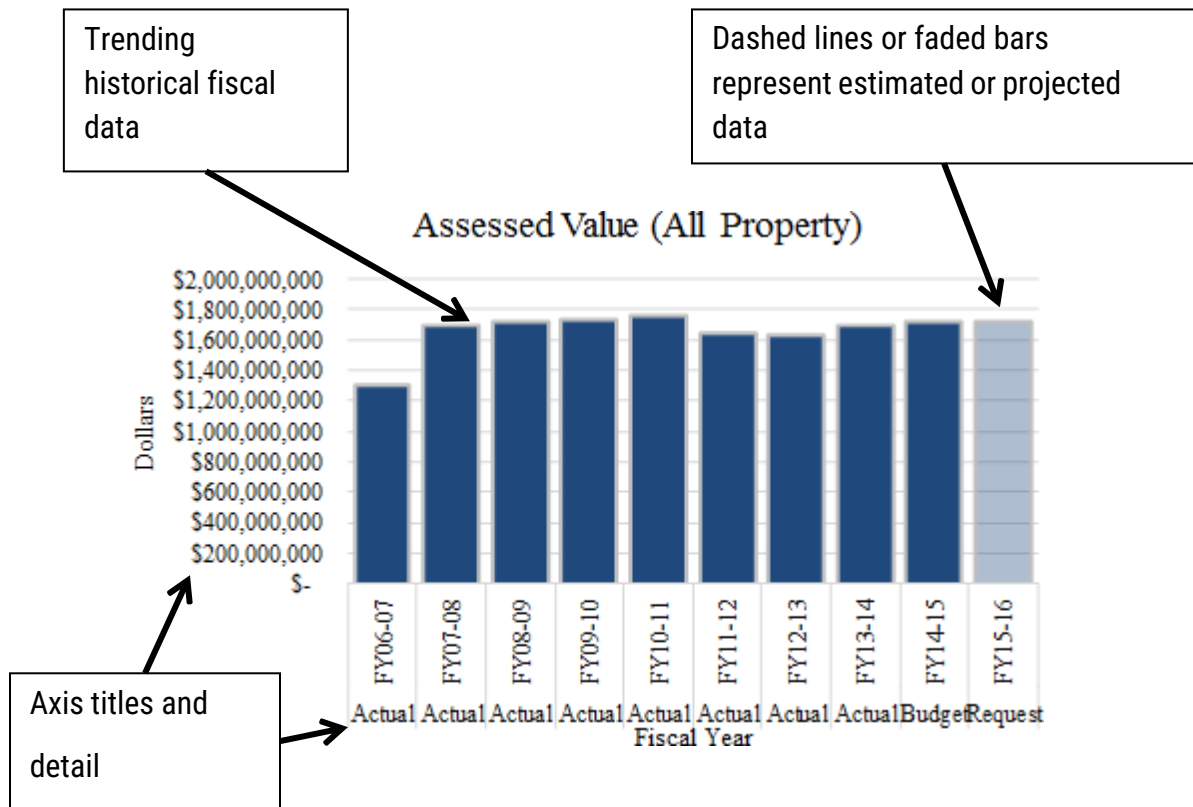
Trending historical fiscal data

Dashed lines or faded bars represent estimated or projected data

Assessed Value (All Property)

$2,000,000,000
$1,800,000,000
$1,600,000,000
$1,400,000,000
$1,200,000,000
$1,000,000,000
$800,000,000
$600,000,000
$400,000,000
$200,000,000
$-

Dollars

| FY06-07 | FY07-08 | FY08-09 | FY09-10 | FY10-11 | FY11-12 | FY12-13 | FY13-14 | FY14-15 | FY15-16 |
|---|---|---|---|---|---|---|---|---|---|
| Actual | Actual | Actual | Actual | Actual | Actual | Actual | Actual | Budget | Request |

Fiscal Year

Axis titles and detail